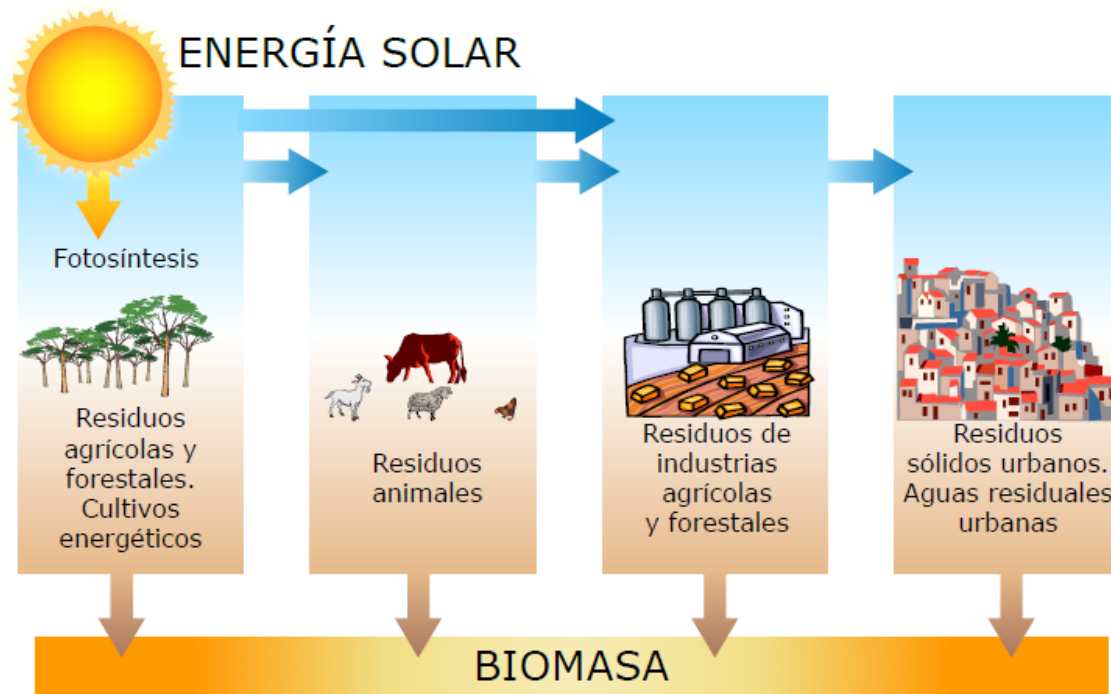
ENERGÍA SOLAR

Fotosíntesis

Residuos agrícolas y forestales. Cultivos energéticos

Residuos animales

Residuos de industrias agrícolas y forestales

Residuos sólidos urbanos. Aguas residuales urbanas

BIOMASA